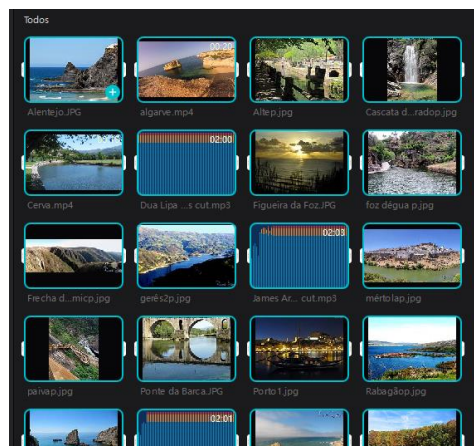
Todos

Alentejo.JPG
00:20
algarve.mp4
Altep.jpg
Cascata d...radop.jpg

Cerva.mp4
02:00
Dua Lipa ...s cut.mp3
Figueira da Foz.JPG
foz dégua p.jpg

Frecha d...micp.jpg
gerês2p.jpg
02:03
James Ar... cut.mp3
mértolap.jpg

paivap.jpg
Ponte da Barca.JPG
Porto1.jpg
Rabagãop.jpg

02:01